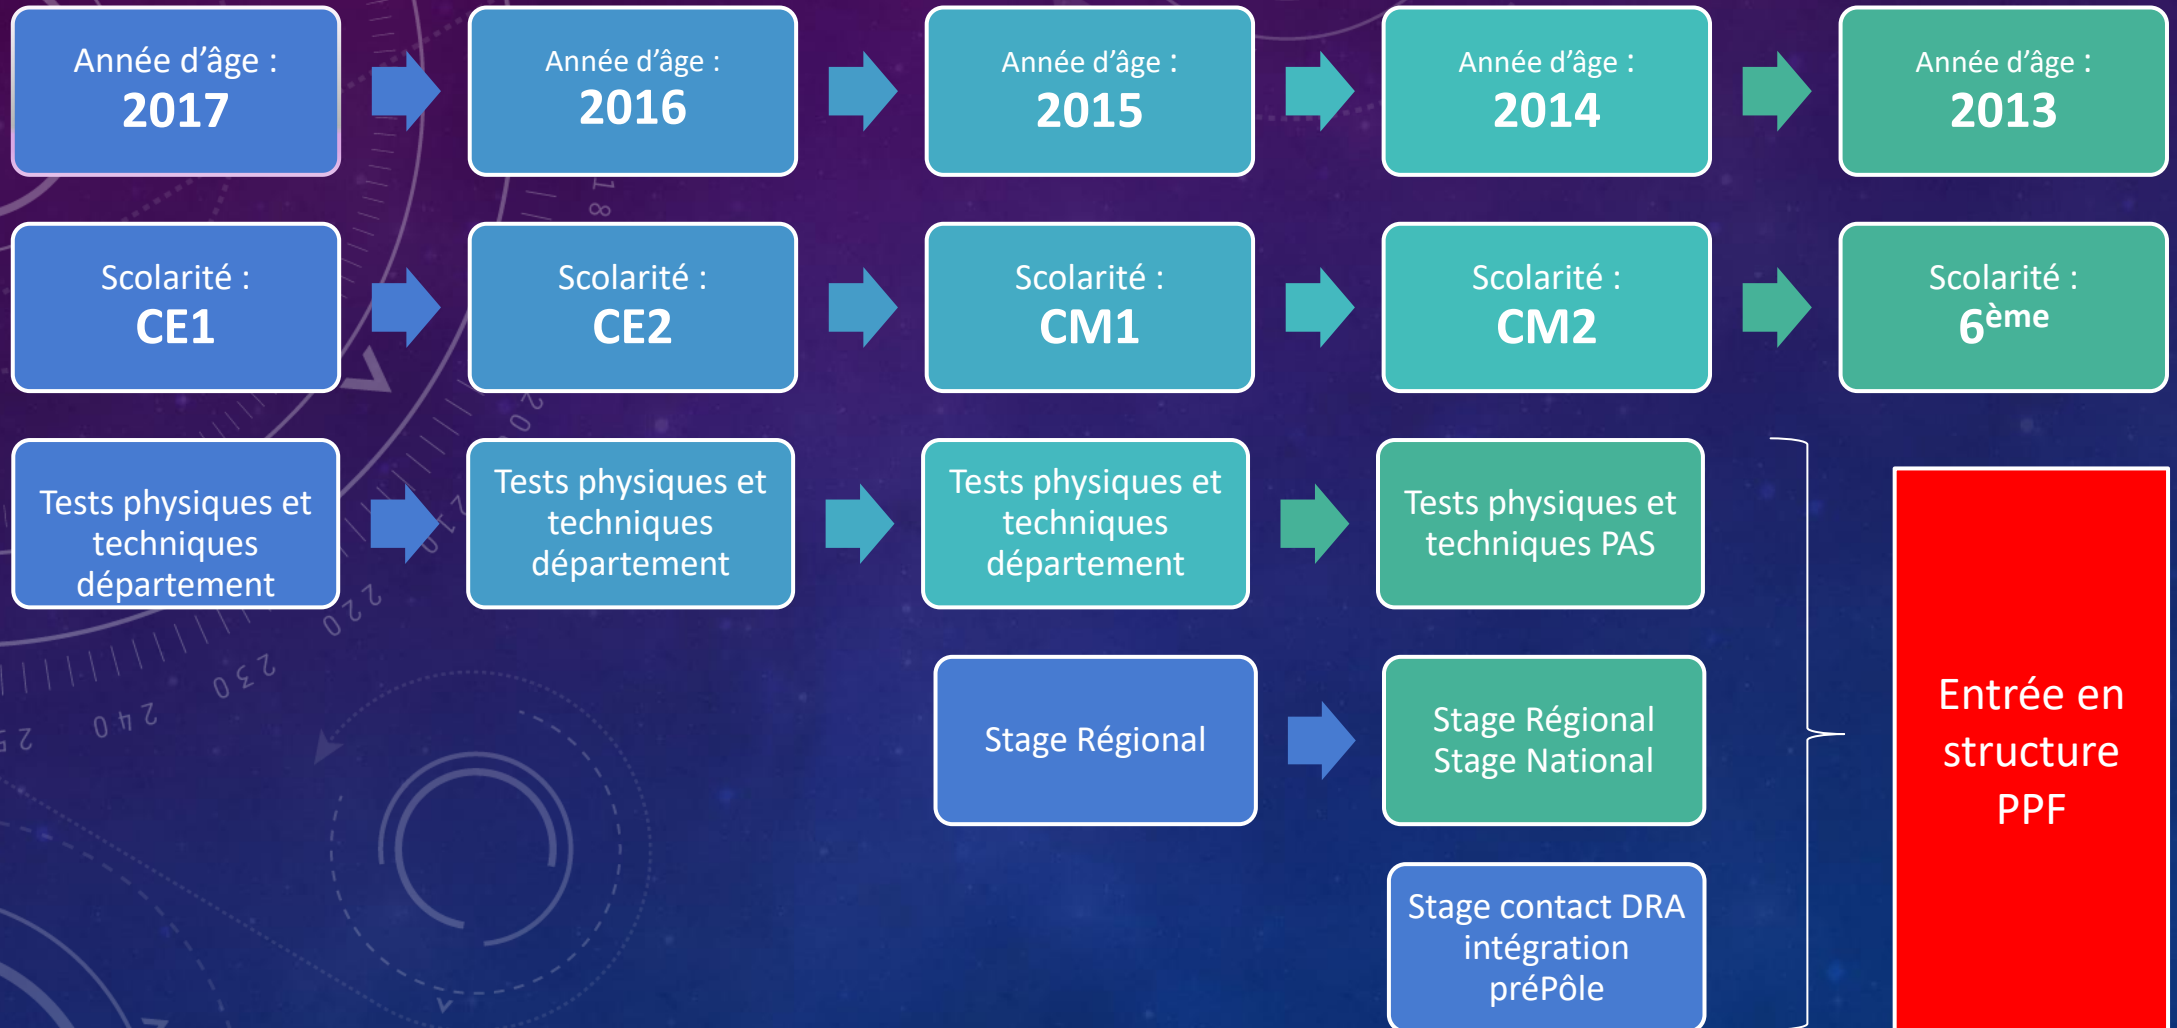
Année d'âge :
2017

Année d'âge :
2016

Année d'âge :
2015

Année d'âge :
2014

Année d'âge :
2013

Scolarité :
CE1

Scolarité :
CE2

Scolarité :
CM1

Scolarité :
CM2

Scolarité :
6$^{ème}$

Tests physiques et techniques département

Tests physiques et techniques département

Tests physiques et techniques département

Tests physiques et techniques PAS

Stage Régional

Stage Régional
Stage National

Stage contact DRA intégration préPôle

Entrée en structure PPF